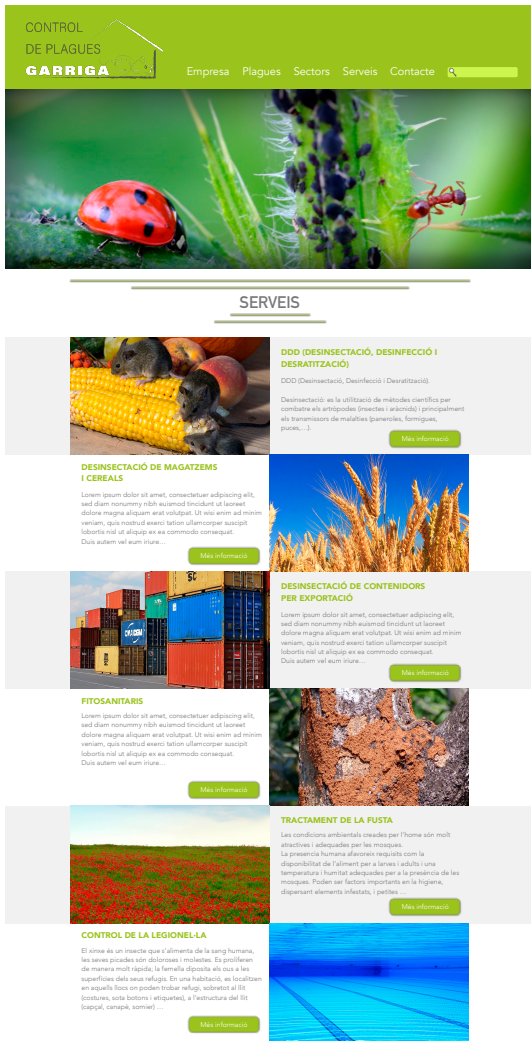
CONTROL DE PLAGUES GARRIGA

Empresa Plagues Sectors Serveis Contacte

SERVEIS

DDD (DESINSECTACIÓ, DESINFECCIÓ I DESRATITZACIÓ)

DDD (Desinsectació, Desinfecció i Desratització).

Desinsectació: es la utilització de mètodes científics per combatre els artròpodes (insectes i aràcnids) i principalment els transmissors de malalties (paneroles, formigues, puces, ...).

Més informació

DESINSECTACIÓ DE MAGATZEMS I CEREALS

Lorem ipsum dolor sit amet, consectetuer adipiscing elit, sed diam nonummy nibh euismod tincidunt ut laoreet dolore magna aliquam erat volutpat. Ut wisi enim ad minim veniam, quis nostrud exerci tation ullamcorper suscipit lobortis nisl ut aliquip ex ea commodo consequat. Duis autem vel eum iriure...

Més informació

DESINSECTACIÓ DE CONTENIDORS PER EXPORTACIÓ

Lorem ipsum dolor sit amet, consectetuer adipiscing elit, sed diam nonummy nibh euismod tincidunt ut laoreet dolore magna aliquam erat volutpat. Ut wisi enim ad minim veniam, quis nostrud exerci tation ullamcorper suscipit lobortis nisl ut aliquip ex ea commodo consequat. Duis autem vel eum iriure...

Més informació

FITOSANITARIS

Lorem ipsum dolor sit amet, consectetuer adipiscing elit, sed diam nonummy nibh euismod tincidunt ut laoreet dolore magna aliquam erat volutpat. Ut wisi enim ad minim veniam, quis nostrud exerci tation ullamcorper suscipit lobortis nisl ut aliquip ex ea commodo consequat. Duis autem vel eum iriure...

Més informació

TRACTAMENT DE LA FUSTA

Les condicions ambientals creades per l'home són molt atractives i adequades per les mosques. La presencia humana afavoreix requisits com la disponibilitat de l'aliment per a larves i adults i una temperatura i humitat adequades per a la presència de les mosques. Poden ser factors importents en la higiene, dispersant elements infestats, i pertites ...

Més informació

CONTROL DE LA LEGIONEL·LA

El xinxe és un insecte que s'alimenta de la sang humana, les seves picades són doloroses i molestes. Es proliferen de manera molt ràpida; la femella diposita els ous a les superfícies dels seus refugis. En una habitació, es localitzen en aquells llocs on poden trobar refugi, sobretot al llit (costures, sota botons i etiquetes), a l'estructura del llit (capçal, canapè, somier) ...

Més informació